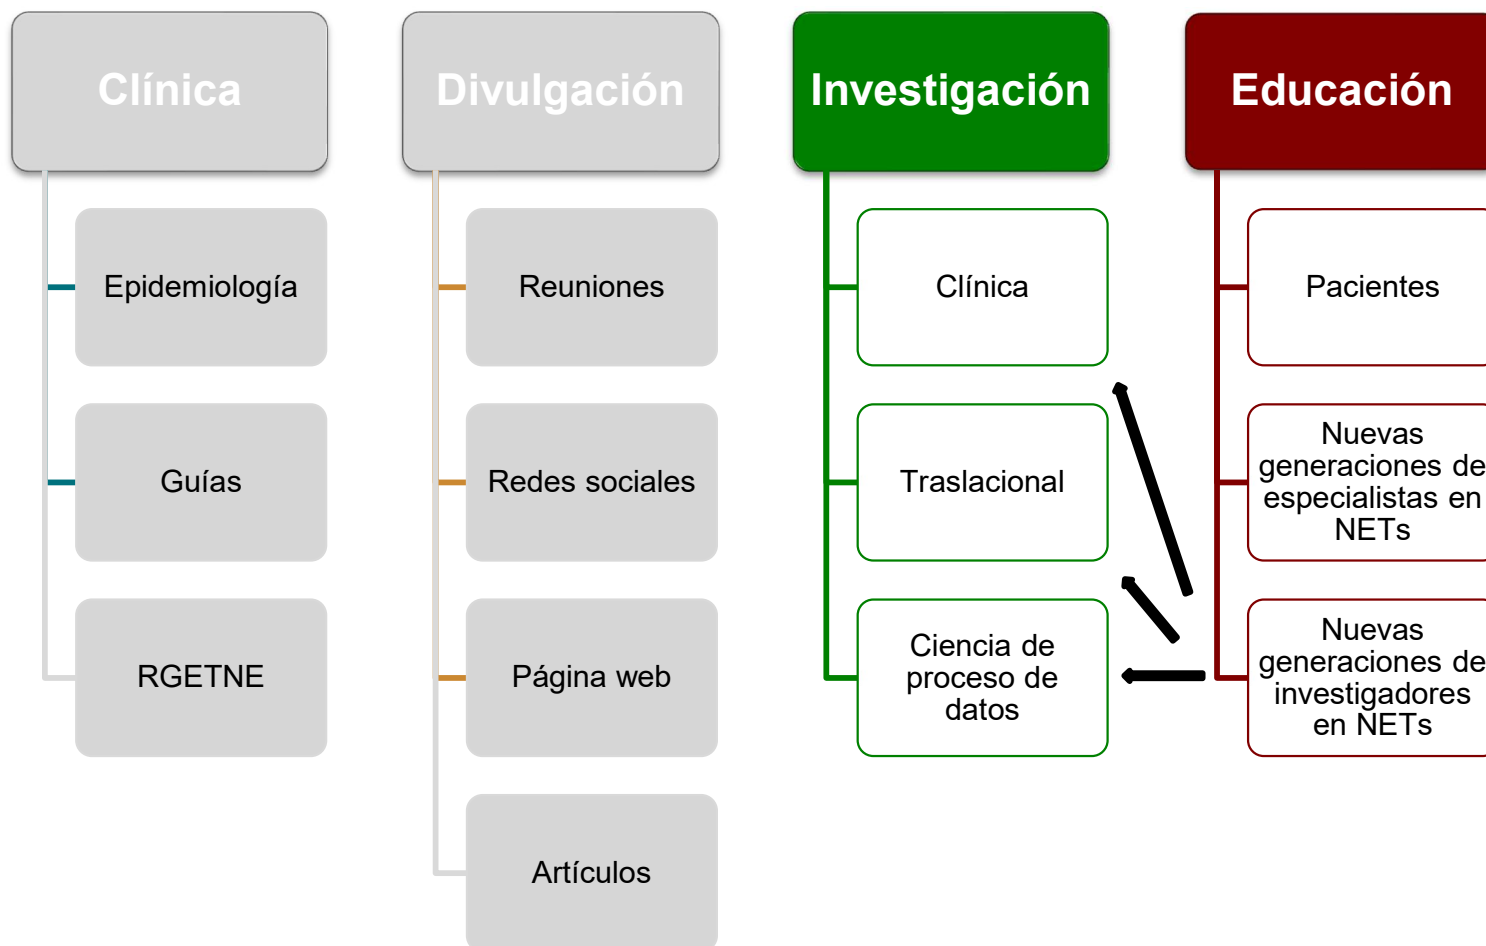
Clínica

Epidemiología

Guías

RGETNE

Divulgación

Reuniones

Redes sociales

Página web

Artículos

Investigación

Clínica

Traslacional

Ciencia de proceso de datos

Educación

Pacientes

Nuevas generaciones de especialistas en NETs

Nuevas generaciones de investigadores en NETs